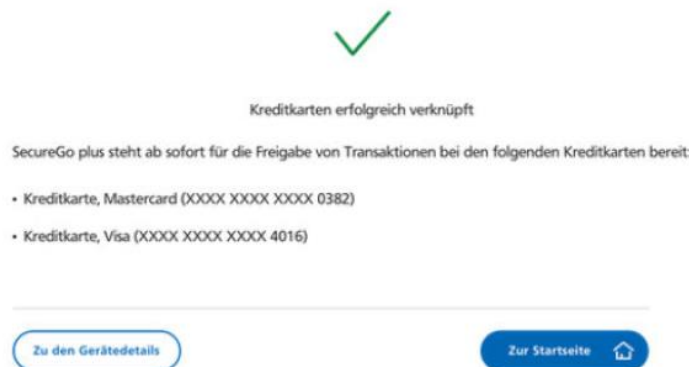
Kreditkarten erfolgreich verknüpft

SecureGo plus steht ab sofort für die Freigabe von Transaktionen bei den folgenden Kreditkarten bereit:

• Kreditkarte, Mastercard (XXXX XXXX XXXX 0382)

• Kreditkarte, Visa (XXXX XXXX XXXX 4016)

Zu den Gerätedetails

Zur Startseite